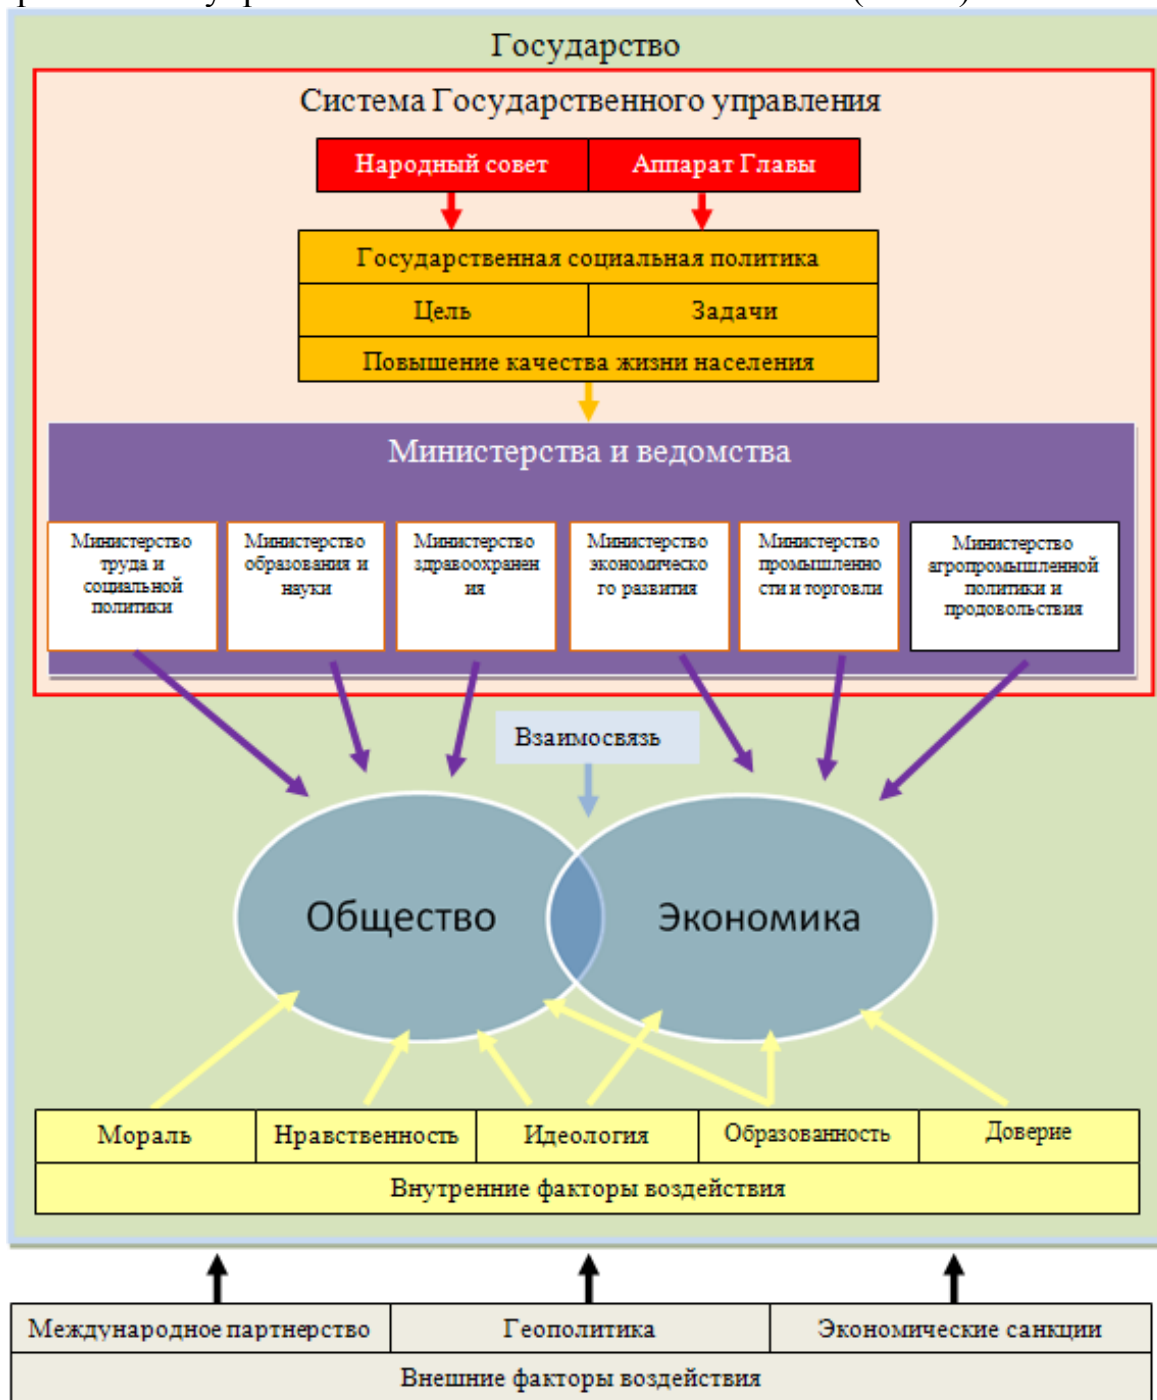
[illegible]

Государство

Система Государственного управления

Народный совет | Аппарат Главы

Государственная социальная политика

| Цель | Задачи |
|---|---|

Повышение качества жизни населения

Министерства и ведомства

Министерство труда и социальной политики

Министерство образования и науки

Министерство здравоохранения

Министерство экономического развития

Министерство промышленности и торговли

Министерство агропромышленной политики и продовольствия

Взаимосвязь

Общество

Экономика

| Мораль | Нравственность | Идеология | Образованность | Доверие |
|---|---|---|---|---|

Внутренние факторы воздействия

| Международное партнерство | Геополитика | Экономические санкции |
|---|---|---|

Внешние факторы воздействия